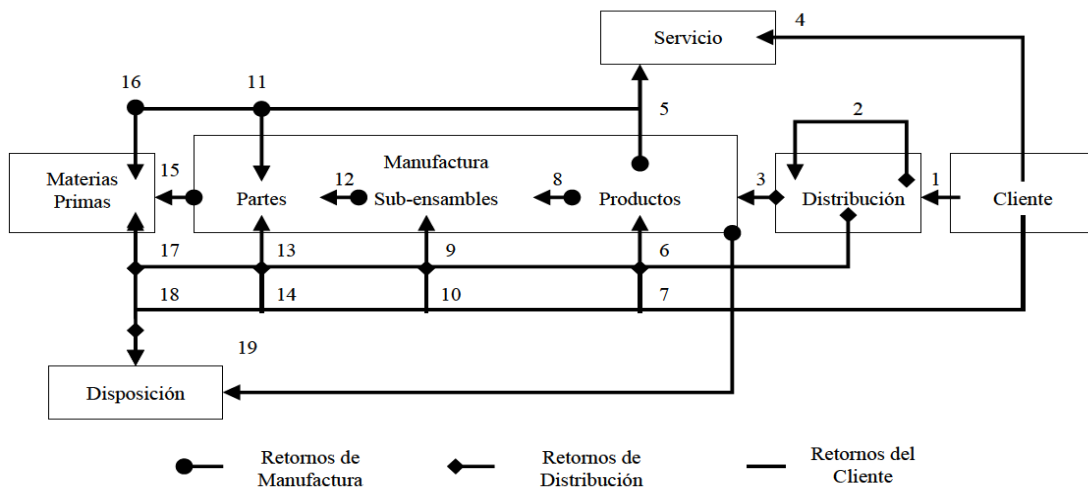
Servicio

4

16

11

2

5

Manufactura

Materias Primas

15

Partes

12

Sub-ensambles

8

Productos

3

Distribución

1

Cliente

17

13

9

6

18

14

10

7

19

Disposición

Retornos de Manufactura

Retornos de Distribución

Retornos del Cliente